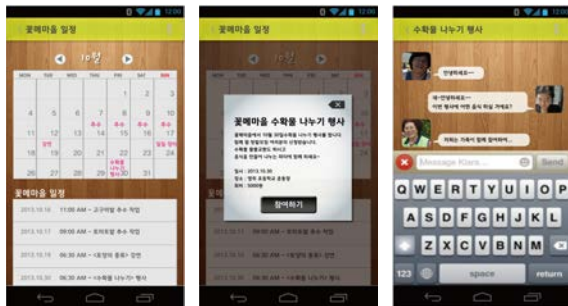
12:00

꽃뫼마을 일정

10월

MON TUE WED THU FRI SAT SUN

1 2 3

4 5 6 7 8 9 10

11 12 13 14 15 16 17

18 19 20 21 22 23 24

25 26 27 28 29 30 31

추수

추수

수확물 나누기 행사

꽃뫼마을 일정

2013.10.10 11:00 AM - 고구마밭 추수 작업

2013.10.11 09:00 AM - 토마토밭 추수 작업

2013.10.15 09:30 AM - <유방의 음식> 강연

2013.10.30 06:30 AM - <수확물 나누기> 행사

12:00

꽃뫼마을 수확물 나누기 행사

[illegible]

일시 : 2013.10.30

장소 : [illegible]

참여하기

12:00

수확물 나누기 행사

안녕하세요~

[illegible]

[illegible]

Message Klara...

Send

Q W E R T Y U I O P

A S D F G H J K L

Z X C V B N M

123

space

return